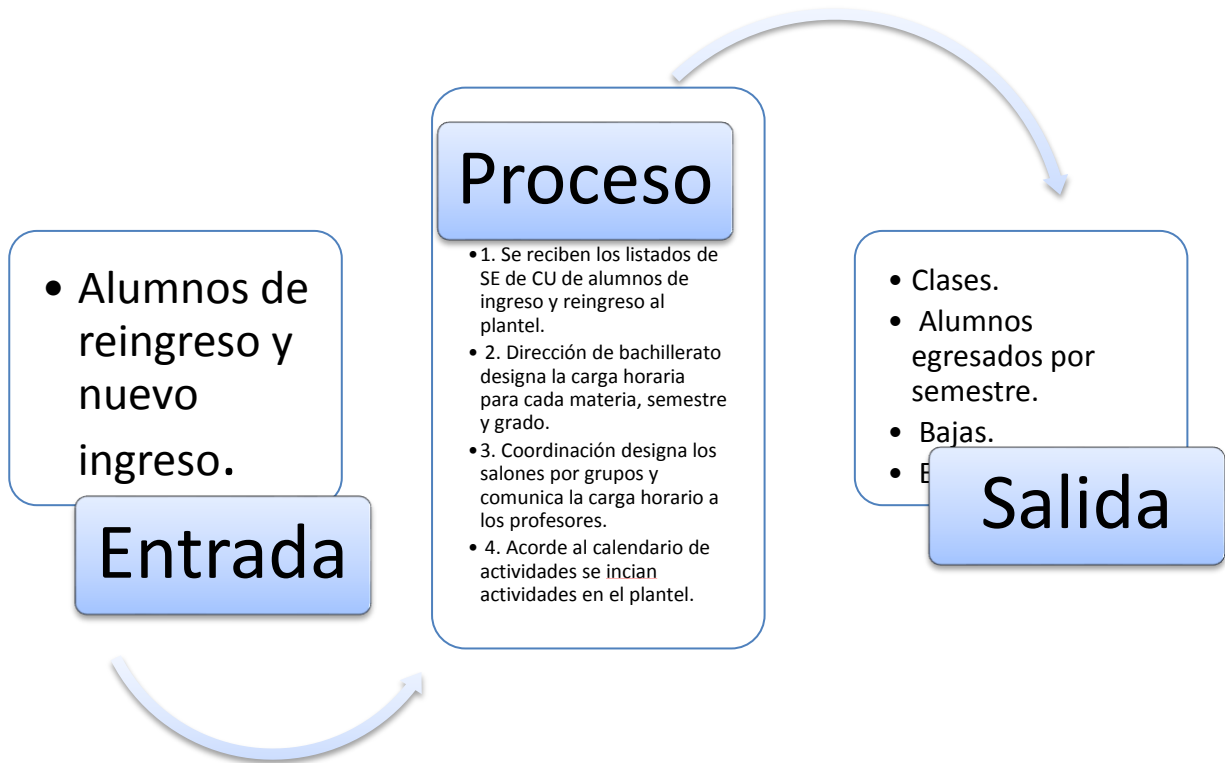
• Alumnos de reingreso y nuevo ingreso.

Entrada

Proceso

• 1. Se reciben los listados de SE de CU de alumnos de ingreso y reingreso al plantel.
• 2. Dirección de bachillerato designa la carga horaria para cada materia, semestre y grado.
• 3. Coordinación designa los salones por grupos y comunica la carga horario a los profesores.
• 4. Acorde al calendario de actividades se incian actividades en el plantel.

• Clases.
• Alumnos egresados por semestre.
• Bajas.
• E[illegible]

Salida